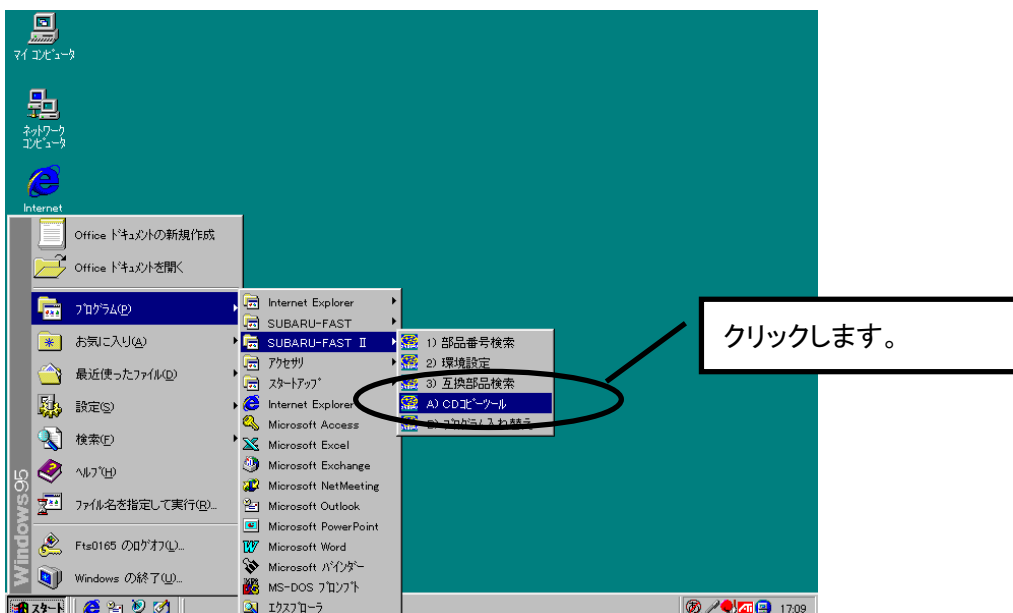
マイ コンピュータ

ネットワーク コンピュータ

Internet

Office ドキュメントの新規作成

Office ドキュメントを開く

プログラム(P)

お気に入り(A)

最近使ったファイル(D)

設定(S)

検索(F)

ヘルプ(H)

ファイル名を指定して実行(R)...

Fts0165 のログオフ(L)...

Windows の終了(U)...

Windows95

Internet Explorer
SUBARU-FAST
SUBARU-FAST Ⅱ
アクセサリ
スタートアップ
Internet Explorer
Microsoft Access
Microsoft Excel
Microsoft Exchange
Microsoft NetMeeting
Microsoft Outlook
Microsoft PowerPoint
Microsoft Word
Microsoft バインダー
MS-DOS プロンプト
エクスプローラ

1) 部品番号検索
2) 環境設定
3) 互換部品検索
A) CDコピーツール
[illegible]

クリックします。

スタート

17:09